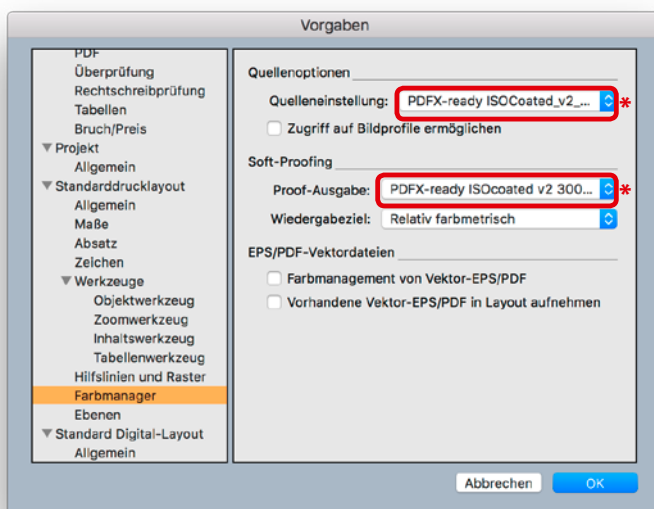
Vorgaben

PDF
Überprüfung
Rechtschreibprüfung
Tabellen
Bruch/Preis
▼ Projekt
Allgemein
▼ Standarddrucklayout
Allgemein
Maße
Absatz
Zeichen
▼ Werkzeuge
Objektwerkzeug
Zoomwerkzeug
Inhaltswerkzeug
Tabellenwerkzeug
Hilfslinien und Raster
Farbmanager
Ebenen
▼ Standard Digital-Layout
Allgemein

Quellenoptionen
Quelleneinstellung: PDFX-ready ISOcoated_v2_...
*
Zugriff auf Bildprofile ermöglichen

Soft-Proofing
Proof-Ausgabe: PDFX-ready ISOcoated v2 300...
*
Wiedergabeziel: Relativ farbmetrisch

EPS/PDF-Vektordateien
Farbmanagement von Vektor-EPS/PDF
Vorhandene Vektor-EPS/PDF in Layout aufnehmen

Abbrechen
OK